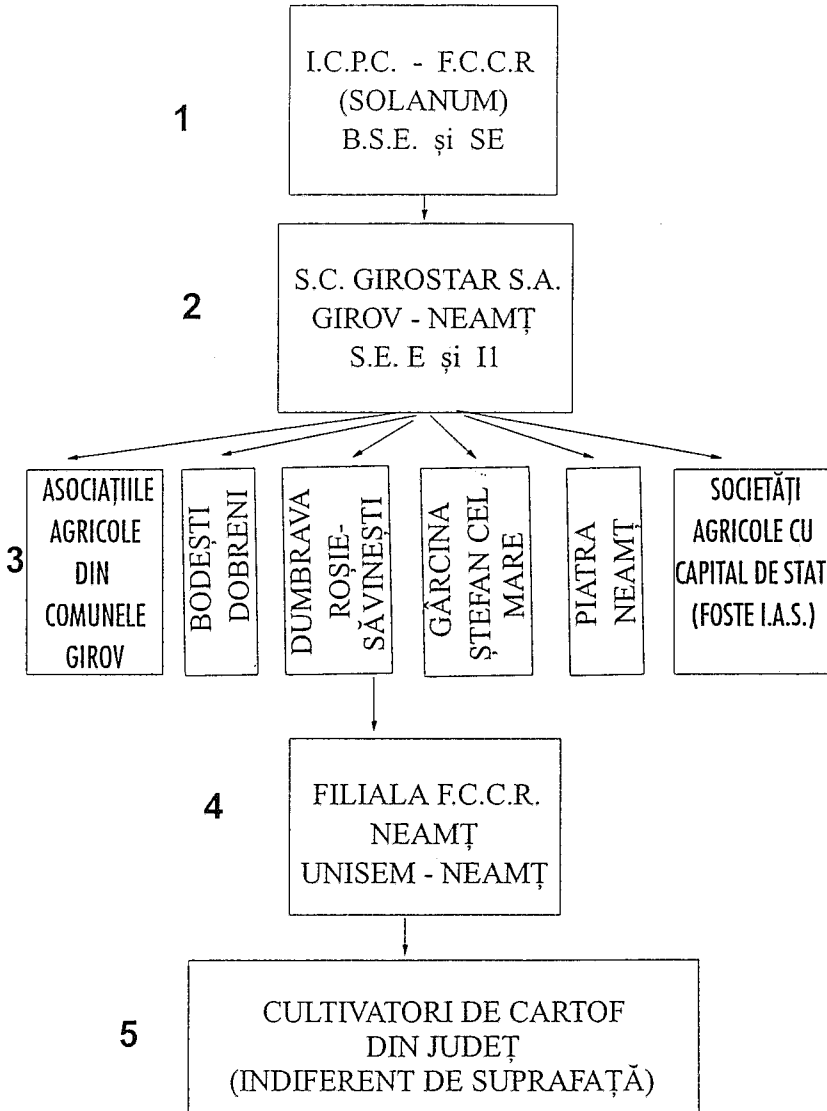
1

I.C.P.C. - F.C.C.R
(SOLANUM)
B.S.E. și SE

2

S.C. GIROSTAR S.A.
GIROV - NEAMȚ
S.E. E și I1

3

ASOCIAȚIILE AGRICOLE DIN COMUNELE GIROV

BODEȘTI DOBRENI

DUMBRAVA ROȘIE- SĂVINEȘTI

GÂRCINA ȘTEFAN CEL MARE

PIATRA NEAMȚ

SOCIETĂȚI AGRICOLE CU CAPITAL DE STAT (FOSTE I.A.S.)

4

FILIALA F.C.C.R.
NEAMȚ
UNISEM - NEAMȚ

5

CULTIVATORI DE CARTOF
DIN JUDEȚ
(INDIFERENT DE SUPRAFAȚĂ)